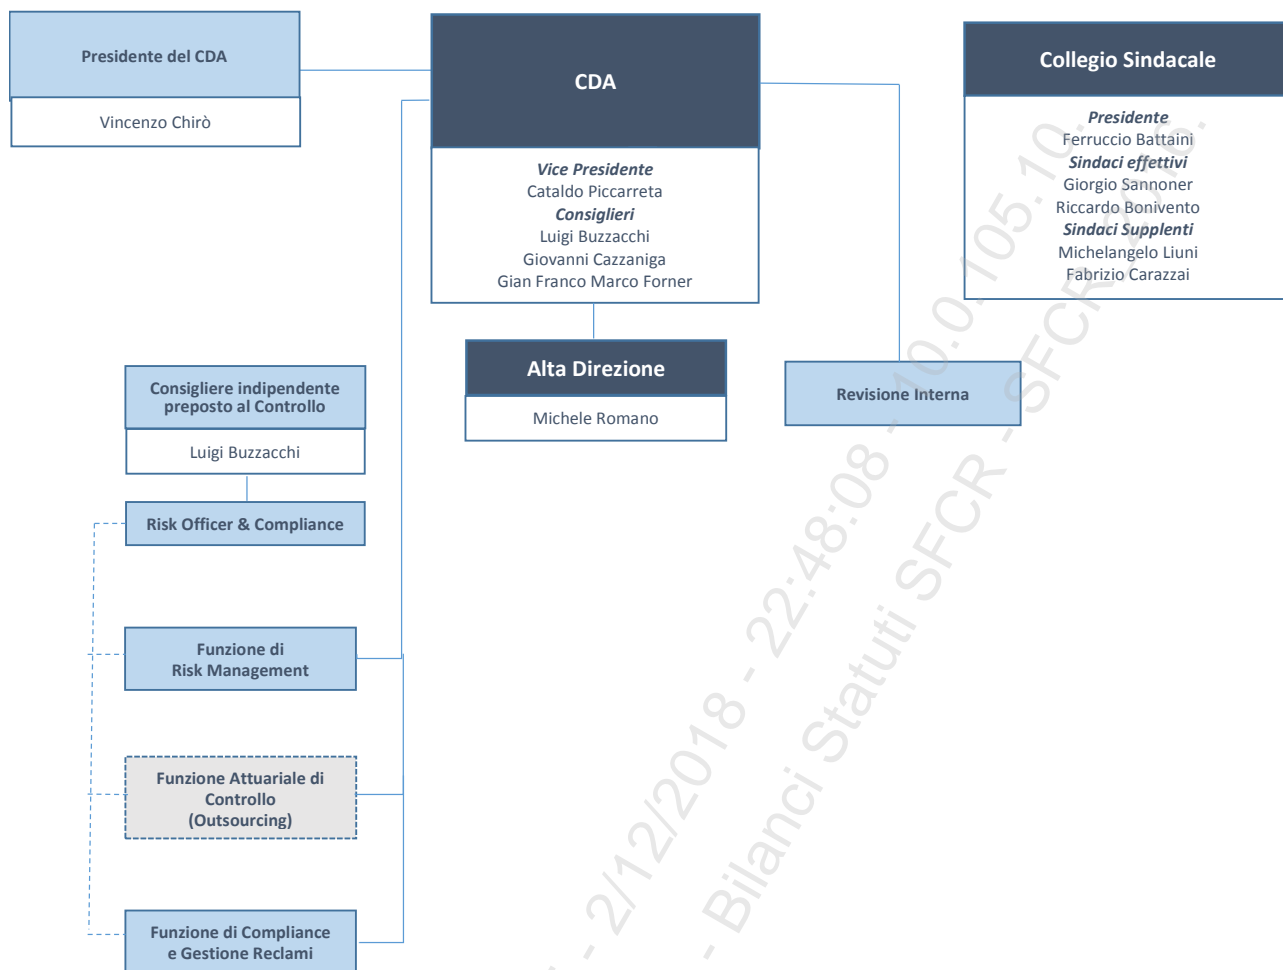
Presidente del CDA

Vincenzo Chirò

CDA

Vice Presidente
Cataldo Piccarreta
Consiglieri
Luigi Buzzacchi
Giovanni Cazzaniga
Gian Franco Marco Forner

Collegio Sindacale

Presidente
Ferruccio Battaini
Sindaci effettivi
Giorgio Sannoner
Riccardo Bonivento
Sindaci Supplenti
Michelangelo Liuni
Fabrizio Carazzai

Alta Direzione

Michele Romano

Revisione Interna

Consigliere indipendente preposto al Controllo

Luigi Buzzacchi

Risk Officer & Compliance

Funzione di Risk Management

Funzione Attuariale di Controllo (Outsourcing)

Funzione di Compliance e Gestione Reclami

2/12/2018 - 22:48:08 - 10.0.105.10 - Bilanci Statuti SFCR - SFCR 2016